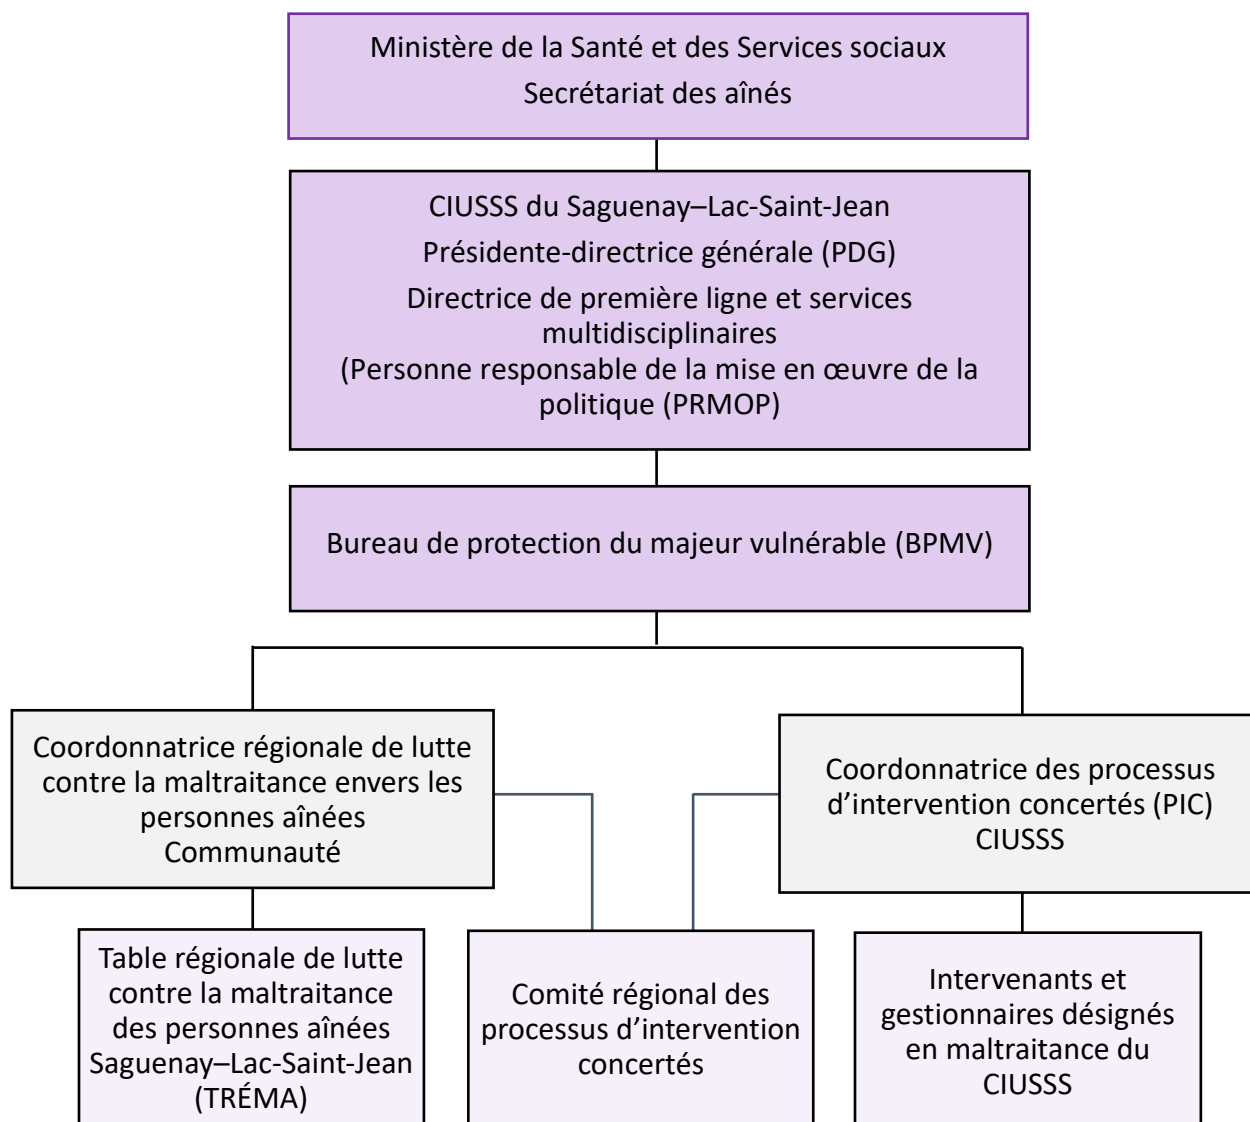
Ministère de la Santé et des Services sociaux
Secrétariat des aînés

CIUSSS du Saguenay–Lac-Saint-Jean
Présidente-directrice générale (PDG)
Directrice de première ligne et services multidisciplinaires
(Personne responsable de la mise en œuvre de la politique (PRMOP)

Bureau de protection du majeur vulnérable (BPMV)

Coordonnatrice régionale de lutte contre la maltraitance envers les personnes aînées
Communauté

Coordonnatrice des processus d'intervention concertés (PIC)
CIUSSS

Table régionale de lutte contre la maltraitance des personnes aînées Saguenay–Lac-Saint-Jean (TRÉMA)

Comité régional des processus d'intervention concertés

Intervenants et gestionnaires désignés en maltraitance du CIUSSS